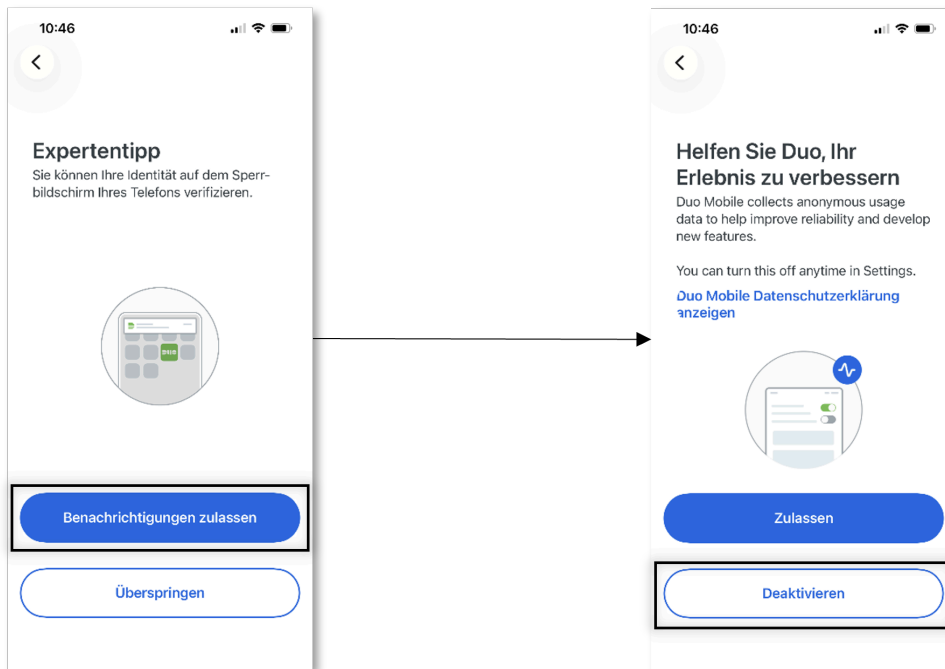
10:46

Expertentipp

Sie können Ihre Identität auf dem Sperrbildschirm Ihres Telefons verifizieren.

Benachrichtigungen zulassen

Überspringen

10:46

Helfen Sie Duo, Ihr Erlebnis zu verbessern

Duo Mobile collects anonymous usage data to help improve reliability and develop new features.

You can turn this off anytime in Settings.

Duo Mobile Datenschutzerklärung anzeigen

Zulassen

Deaktivieren